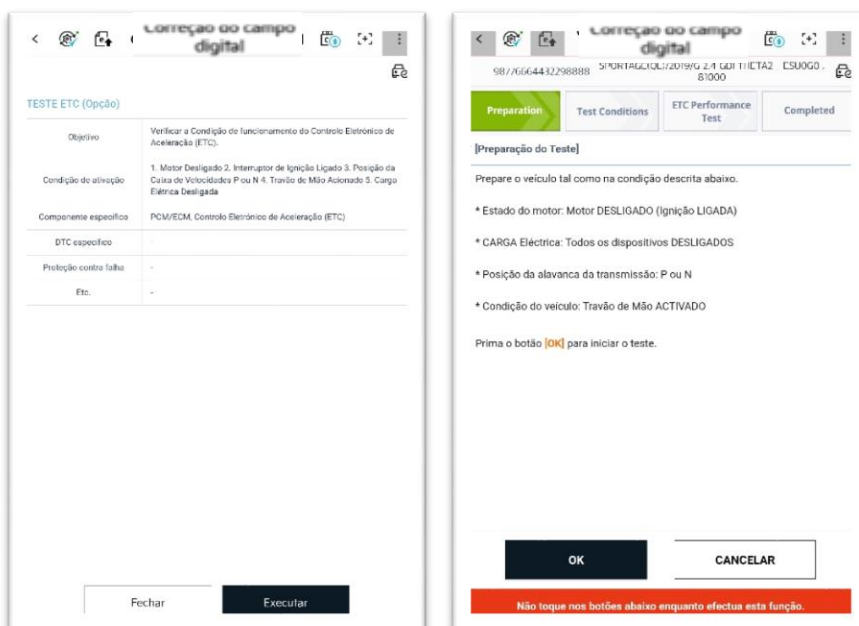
Correção do campo digital

TESTE ETC (Opção)

| | |
|---|---|
| Objetivo | Verificar a Condição de funcionamento do Controlo Eletrónico de Aceleração (ETC). |
| Condição de ativação | 1. Motor Desligado 2. Interruptor de Ignição Ligado 3. Posição da Caixa de Velocidades P ou N 4. Travão de Mão Acionado 5. Carga Elétrica Desligada |
| Componente específico | PCM/ECM, Controlo Eletrónico de Aceleração (ETC) |
| DTC específico | - |
| Proteção contra falha | - |
| Etc. | - |

Fechar
Executar

Correção do campo digital

98776664432298888 SPORTAGE(QL)/2019/G 2.4 GDI THETA2 CSU0G0 81000

Preparation
Test Conditions
ETC Performance Test
Completed

[Preparação do Teste]

Prepare o veículo tal como na condição descrita abaixo.

* Estado do motor: Motor DESLIGADO (Ignição LIGADA)

* CARGA Eléctrica: Todos os dispositivos DESLIGADOS

* Posição da alavanca da transmissão: P ou N

* Condição do veículo: Travão de Mão ACTIVADO

Prima o botão [OK] para iniciar o teste.

OK
CANCELAR

Não toque nos botões abaixo enquanto efectua esta função.